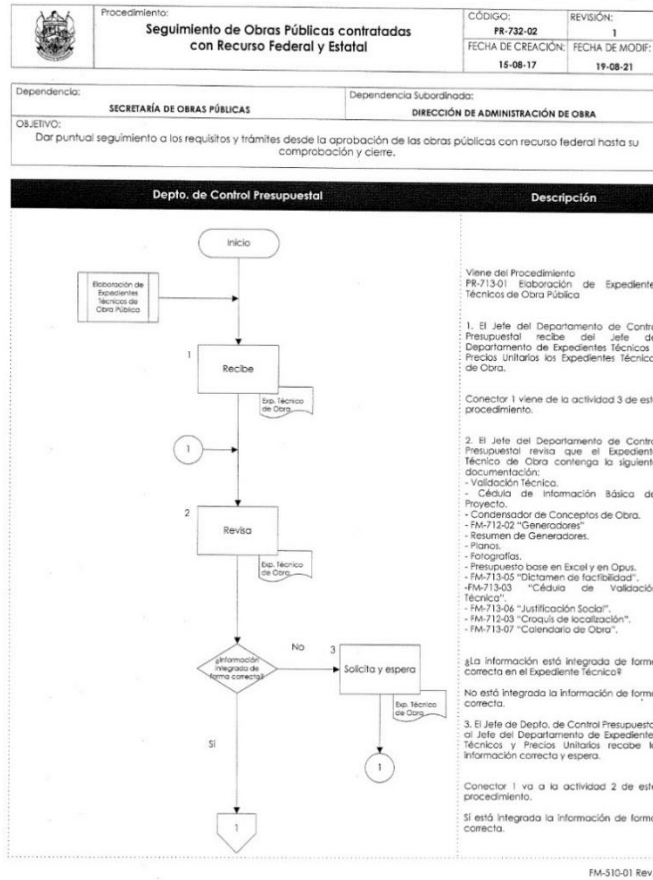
Procedimiento:
Seguimiento de Obras Públicas contratadas con Recurso Federal y Estatal

| CÓDIGO: | REVISIÓN: |
|---|---|
| PR-732-02 | 1 |
| FECHA DE CREACIÓN: | FECHA DE MODIF: |
| 15-08-17 | 19-08-21 |

Dependencia:
SECRETARÍA DE OBRAS PÚBLICAS
Dependencia Subordinada:
DIRECCIÓN DE ADMINISTRACIÓN DE OBRA

OBJETIVO:
Dar puntual seguimiento a los requisitos y trámites desde la aprobación de las obras públicas con recurso federal hasta su comprobación y cierre.

Depto. de Control Presupuestal

Inicio

Elaboración de Expedientes Técnicos de Obra Pública

1
Recibe
Exp. Técnico de Obra

1

2
Revisa
Exp. Técnico de Obra

¿Información integrada de forma correcta?
No
Si

3
Solicita y espera
Exp. Técnico de Obra

1

1

Descripción

Viene del Procedimiento PR-713-01 Elaboración de Expediente Técnicos de Obra Pública

1. El Jefe del Departamento de Contro Presupuestal recibe del Jefe de Departamento de Expedientes Técnicos Precios Unitarios los Expedientes Técnico de Obra.

Conector 1 viene de la actividad 3 de est procedimiento.

2. El Jefe del Departamento de Contro Presupuestal revisa que el Expedient Técnico de Obra contenga la siguient documentación:
- Validación Técnica.
- Cédula de Información Básica de Proyecto.
- Condensador de Conceptos de Obra.
- FM-712-02 "Generadores"
- Resumen de Generadores.
- Planos.
- Fotografías.
- Presupuesto base en Excel y en Opus.
- FM-713-05 "Dictamen de factibilidad".
-FM-713-03 "Cédula de Validació Técnica".
- FM-713-06 "Justificación Social".
- FM-712-03 "Croquis de localización".
- FM-713-07 "Calendario de Obra".

¿La información está integrada de form correcta en el Expediente Técnico?

No está integrada la información de form correcta.

3. El Jefe de Depto. de Control Presupuesta al Jefe del Departamento de Expediente Técnicos y Precios Unitarios recabe l información correcta y espera.

Conector 1 va a la actividad 2 de est procedimiento.

Sí está integrada la información de form correcta.

FM-510-01 Rev